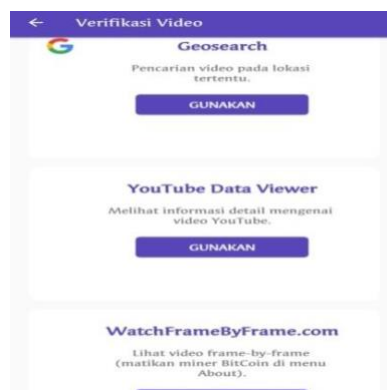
← Verifikasi Video

G Geosearch

Pencarian video pada lokasi tertentu.

GUNAKAN

YouTube Data Viewer

Melihat informasi detail mengenai video YouTube.

GUNAKAN

WatchFrameByFrame.com

Lihat video frame-by-frame (matikan miner BitCoin di menu About).